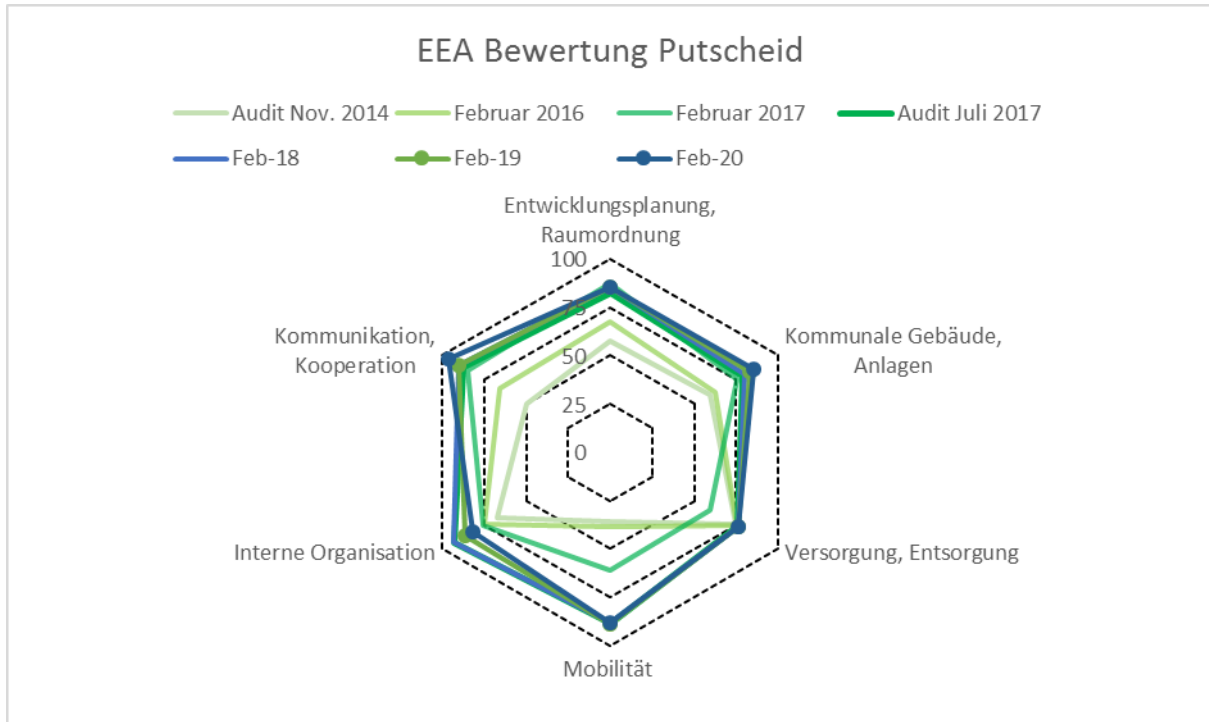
EEA Bewertung Putscheid

Audit Nov. 2014
Februar 2016
Februar 2017
Audit Juli 2017
Feb-18
Feb-19
Feb-20

Entwicklungsplanung, Raumordnung

100
75
50
25
0

Kommunale Gebäude, Anlagen

Versorgung, Entsorgung

Mobilität

Interne Organisation

Kommunikation, Kooperation